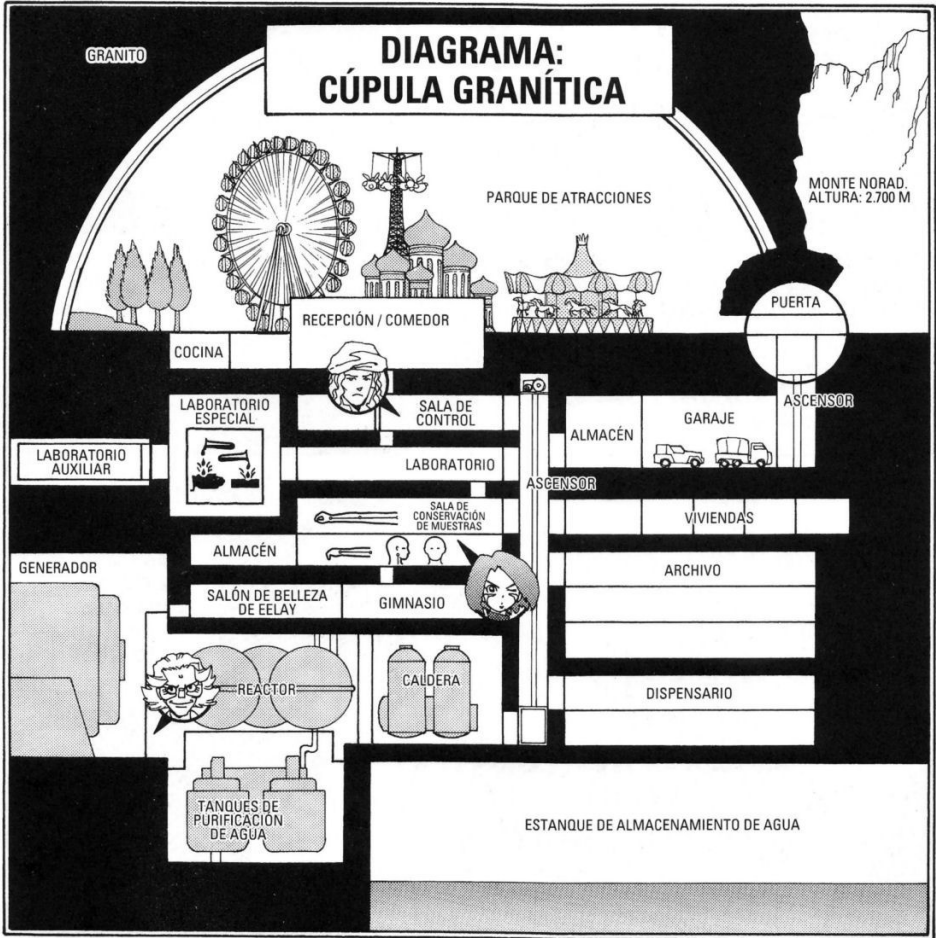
DIAGRAMA:
CÚPULA GRANÍTICA

GRANITO

MONTE NORAD.
ALTURA: 2.700 M

PARQUE DE ATRACCIONES

PUERTA

RECEPCIÓN / COMEDOR

COCINA

ASCENSOR

LABORATORIO ESPECIAL

SALA DE CONTROL

ALMACÉN

GARAJE

LABORATORIO AUXILIAR

LABORATORIO

ASCENSOR

SALA DE CONSERVACIÓN DE MUESTRAS

VIVIENDAS

ALMACÉN

ARCHIVO

GENERADOR

SALÓN DE BELLEZA DE EELAY

GIMNASIO

REACTOR

CALDERA

DISPENSARIO

TANQUES DE PURIFICACIÓN DE AGUA

ESTANQUE DE ALMACENAMIENTO DE AGUA